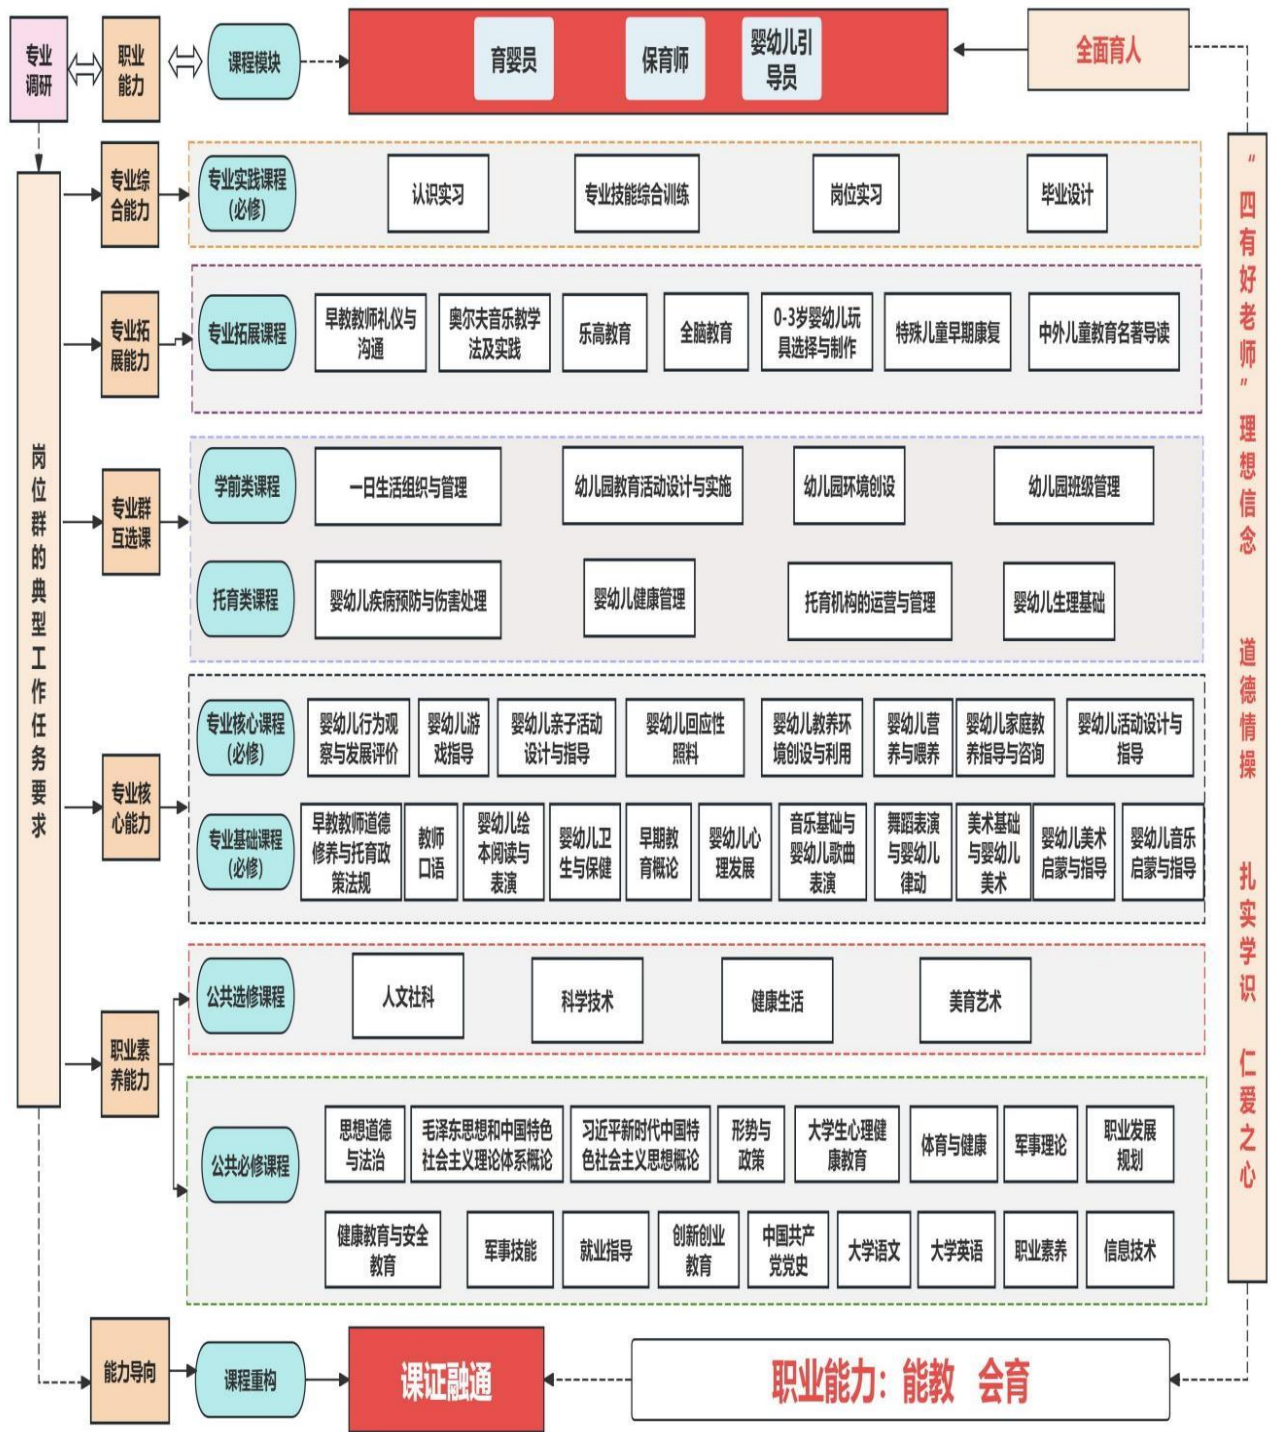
专业调研

职业能力

课程模块

育婴员

保育师

婴幼儿引导员

全面育人

岗位群的典型工作任务要求

专业综合能力

专业实践课程（必修）

认识实习

专业技能综合训练

岗位实习

毕业设计

专业拓展能力

专业拓展课程

早教教师礼仪与沟通

奥尔夫音乐教学法及实践

乐高教育

全脑教育

0-3岁婴幼儿玩具选择与制作

特殊儿童早期康复

中外儿童教育名著导读

专业群互选课

学前类课程

一日生活组织与管理

幼儿园教育活动设计与实施

幼儿园环境创设

幼儿园班级管理

托育类课程

婴幼儿疾病预防与伤害处理

婴幼儿健康管理

托育机构的运营与管理

婴幼儿生理基础

专业核心能力

专业核心课程（必修）

婴幼儿行为观察与发展评价

婴幼儿游戏指导

婴幼儿亲子活动设计与指导

婴幼儿回应性照料

婴幼儿教养环境创设与利用

婴幼儿营养与喂养

婴幼儿家庭教养指导与咨询

婴幼儿活动设计与指导

专业基础课程（必修）

早教教师道德修养与托育政策法规

教师口语

婴幼儿绘本阅读与表演

婴幼儿卫生与保健

早期教育概论

婴幼儿心理发展

音乐基础与婴幼儿歌曲表演

舞蹈表演与婴幼儿律动

美术基础与婴幼儿美术

婴幼儿美术启蒙与指导

婴幼儿音乐启蒙与指导

职业素养能力

公共选修课程

人文社科

科学技术

健康生活

美育艺术

公共必修课程

思想道德与法治

毛泽东思想和中国特色社会主义理论体系概论

习近平新时代中国特色社会主义思想概论

形势与政策

大学生心理健康教育

体育与健康

军事理论

职业发展规划

健康教育与安全教育

军事技能

就业指导

创新创业教育

中国共产党党史

大学语文

大学英语

职业素养

信息技术

“四有好老师”理想信念 道德情操 扎实学识 仁爱之心

能力导向

课程重构

课证融通

职业能力：能教 会育